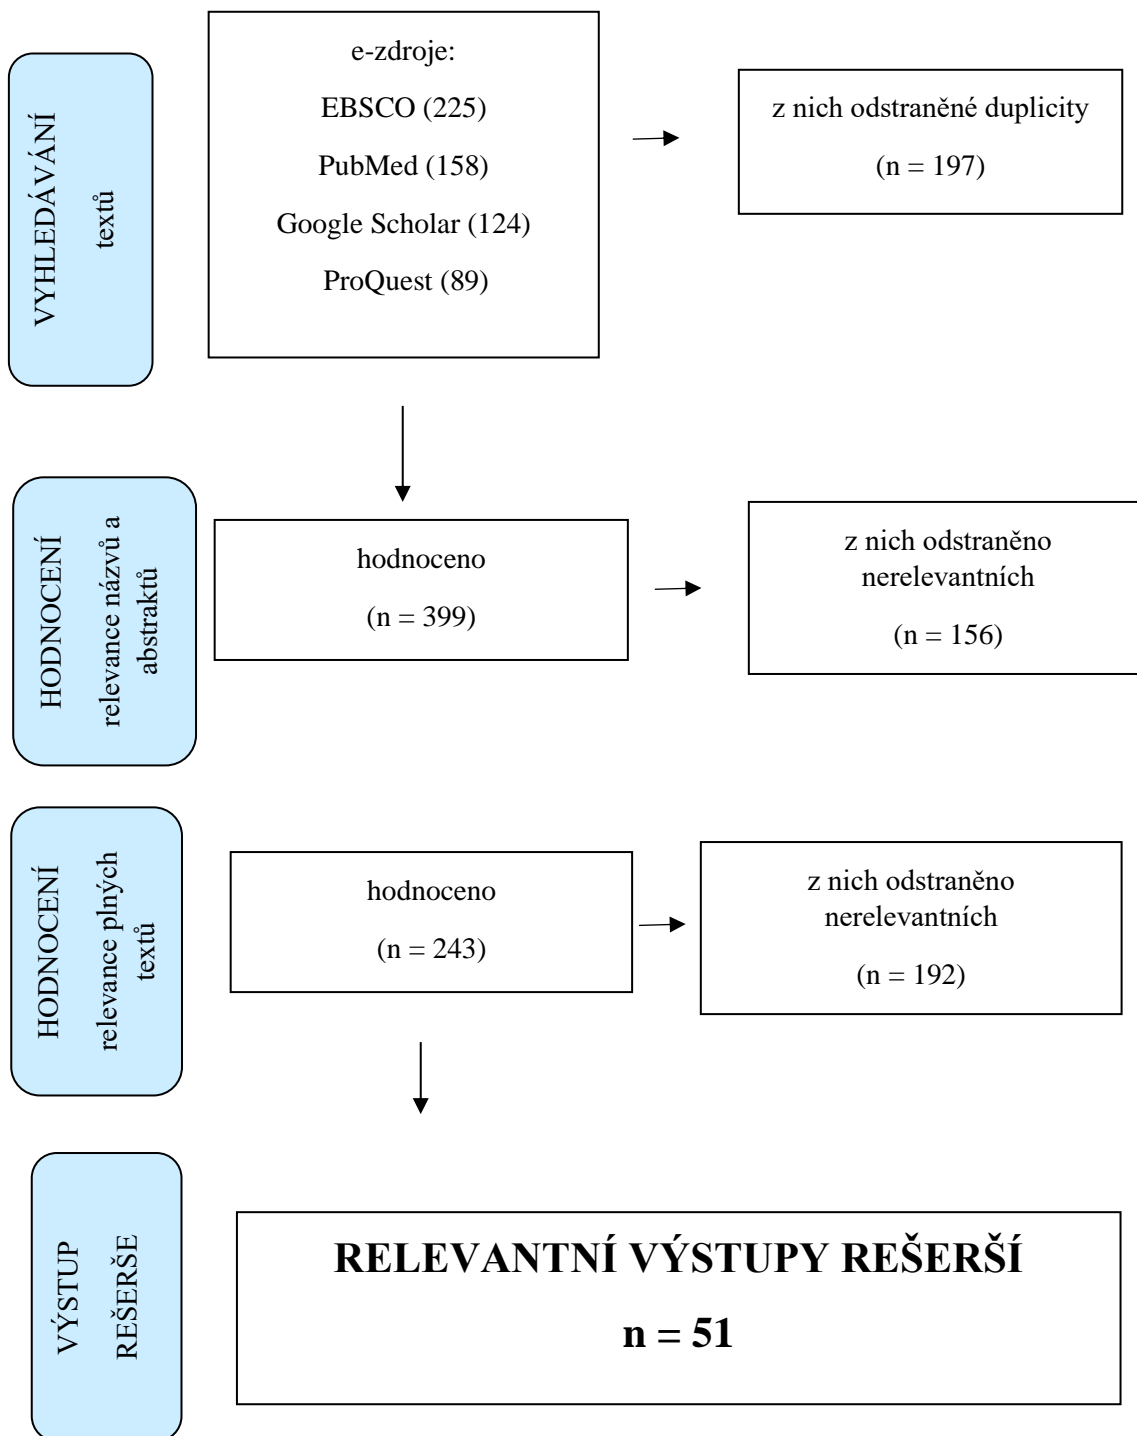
VYHLEDÁVÁNÍ textů

e-zdroje:
EBSCO (225)
PubMed (158)
Google Scholar (124)
ProQuest (89)

z nich odstraněné duplicity
(n = 197)

HODNOCENÍ relevance názvů a abstraktů

hodnoceno
(n = 399)

z nich odstraněno nerelevantních
(n = 156)

HODNOCENÍ relevance plných textů

hodnoceno
(n = 243)

z nich odstraněno nerelevantních
(n = 192)

VÝSTUP REŠERŠE

RELEVANTNÍ VÝSTUPY REŠERŠÍ
n = 51